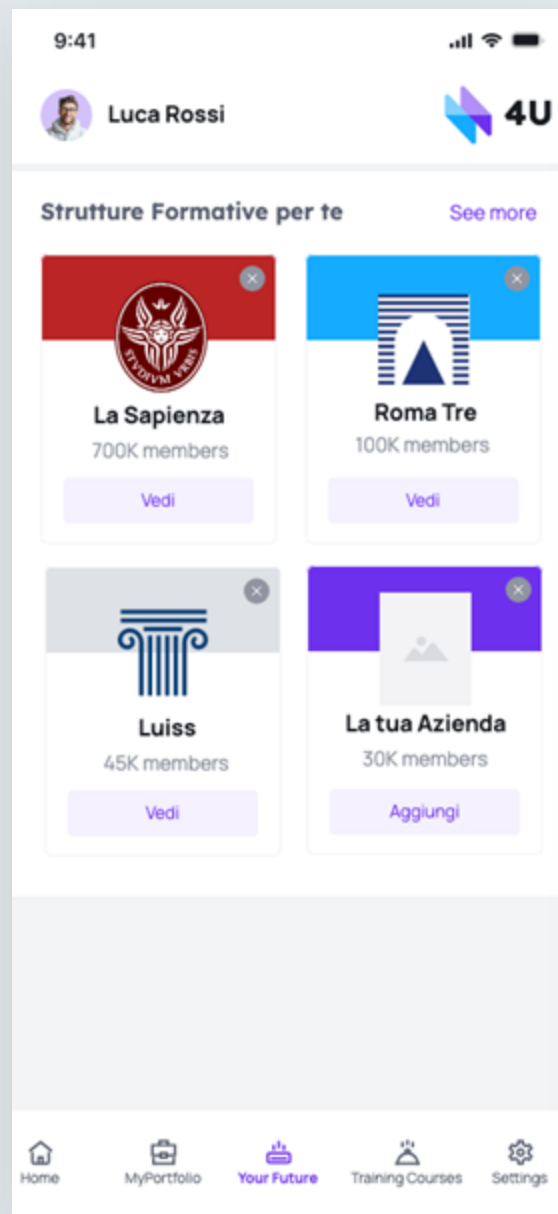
9:41

Luca Rossi

4U

Strutture Formative per te

See more

STVDIVM VRBIS

La Sapienza

700K members

Vedi

Roma Tre

100K members

Vedi

Luiss

45K members

Vedi

La tua Azienda

30K members

Aggiungi

Home

MyPortfolio

Your Future

Training Courses

Settings